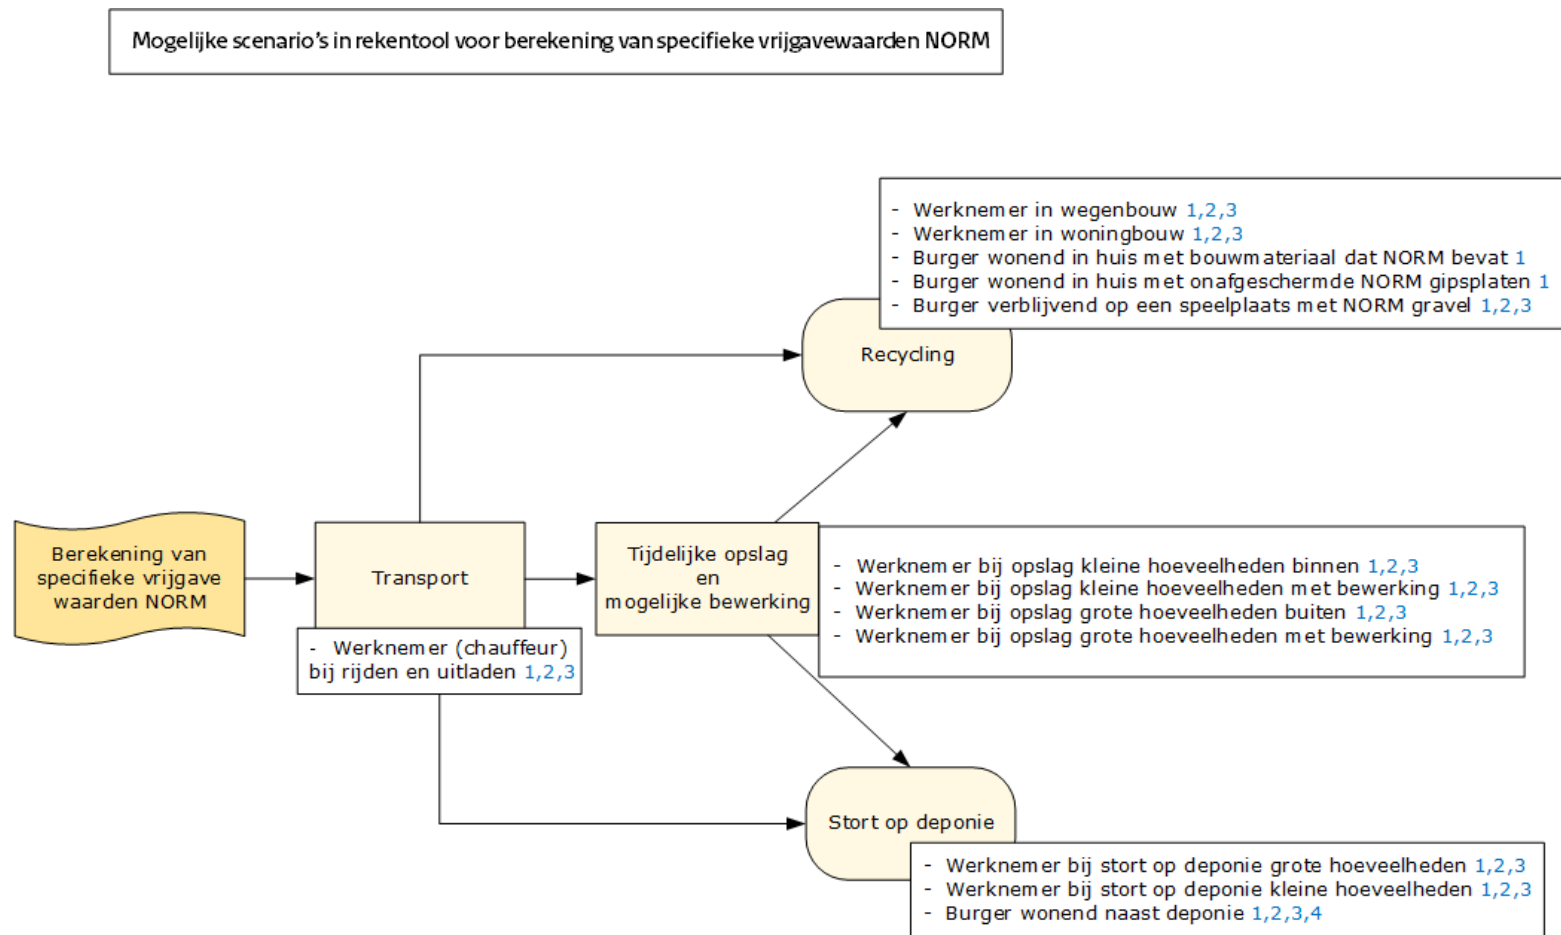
Mogelijke scenario's in rekentool voor berekening van specifieke vrijgavewaarden NORM

- Werknemer in wegenbouw 1,2,3
- Werknemer in woningbouw 1,2,3
- Burger wonend in huis met bouwmateriaal dat NORM bevat 1
- Burger wonend in huis met onafgeschermde NORM gipsplaten 1
- Burger verblijvend op een speelplaats met NORM gravel 1,2,3

Recycling

Berekening van specifieke vrijgave waarden NORM

Transport

- Werknemer (chauffeur) bij rijden en uitladen 1,2,3

Tijdelijke opslag en mogelijke bewerking

- Werknemer bij opslag kleine hoeveelheden binnen 1,2,3
- Werknemer bij opslag kleine hoeveelheden met bewerking 1,2,3
- Werknemer bij opslag grote hoeveelheden buiten 1,2,3
- Werknemer bij opslag grote hoeveelheden met bewerking 1,2,3

Stort op deponie

- Werknemer bij stort op deponie grote hoeveelheden 1,2,3
- Werknemer bij stort op deponie kleine hoeveelheden 1,2,3
- Burger wonend naast deponie 1,2,3,4